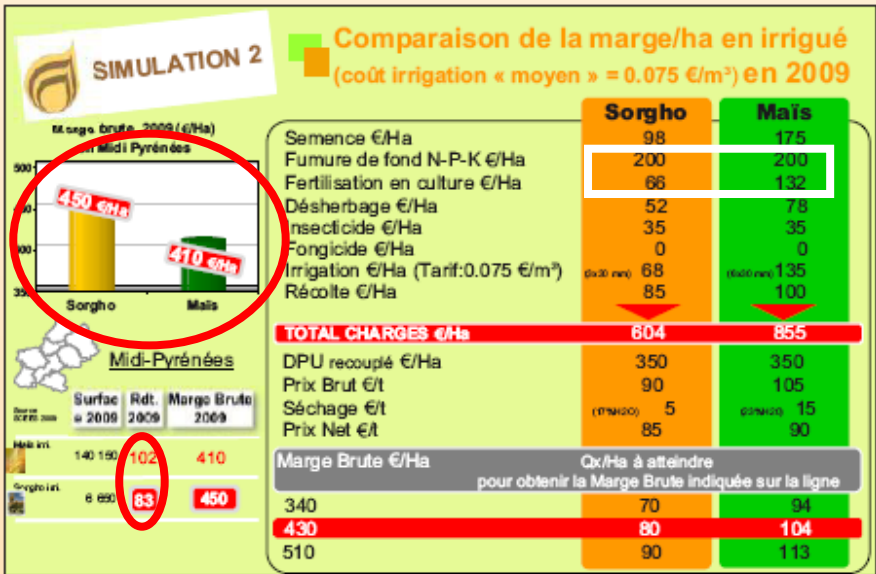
SIMULATION 2

Comparaison de la marge/ha en irrigué
(coût irrigation « moyen » = 0.075 €/m³) en 2009

Marge brute 2009 (€/Ha)
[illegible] Midi Pyrénées

500
450 €/Ha
410 €/Ha
350
Sorgho
Maïs

Midi-Pyrénées

| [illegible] | Surface 2009 | Rdt. 2009 | Marge Brute 2009 |
|---|---|---|---|
| Maïs irri. | 140 150 | 102 | 410 |
| Sorgho irri. | 6 650 | 83 | 450 |

| | Sorgho | Maïs |
|---|---|---|
| Semence €/Ha | 98 | 175 |
| Fumure de fond N-P-K €/Ha | 200 | 200 |
| Fertilisation en culture €/Ha | 66 | 132 |
| Désherbage €/Ha | 52 | 78 |
| Insecticide €/Ha | 35 | 35 |
| Fongicide €/Ha | 0 | 0 |
| Irrigation €/Ha (Tarif:0.075 €/m³) | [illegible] 68 | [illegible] 135 |
| Récolte €/Ha | 85 | 100 |
| TOTAL CHARGES €/Ha | 604 | 855 |
| DPU recouplé €/Ha | 350 | 350 |
| Prix Brut €/t | 90 | 105 |
| Séchage €/t | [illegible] 5 | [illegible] 15 |
| Prix Net €/t | 85 | 90 |

Marge Brute €/Ha — Qx/Ha à atteindre pour obtenir la Marge Brute indiquée sur la ligne

| | | |
|---|---|---|
| 340 | 70 | 94 |
| 430 | 80 | 104 |
| 510 | 90 | 113 |